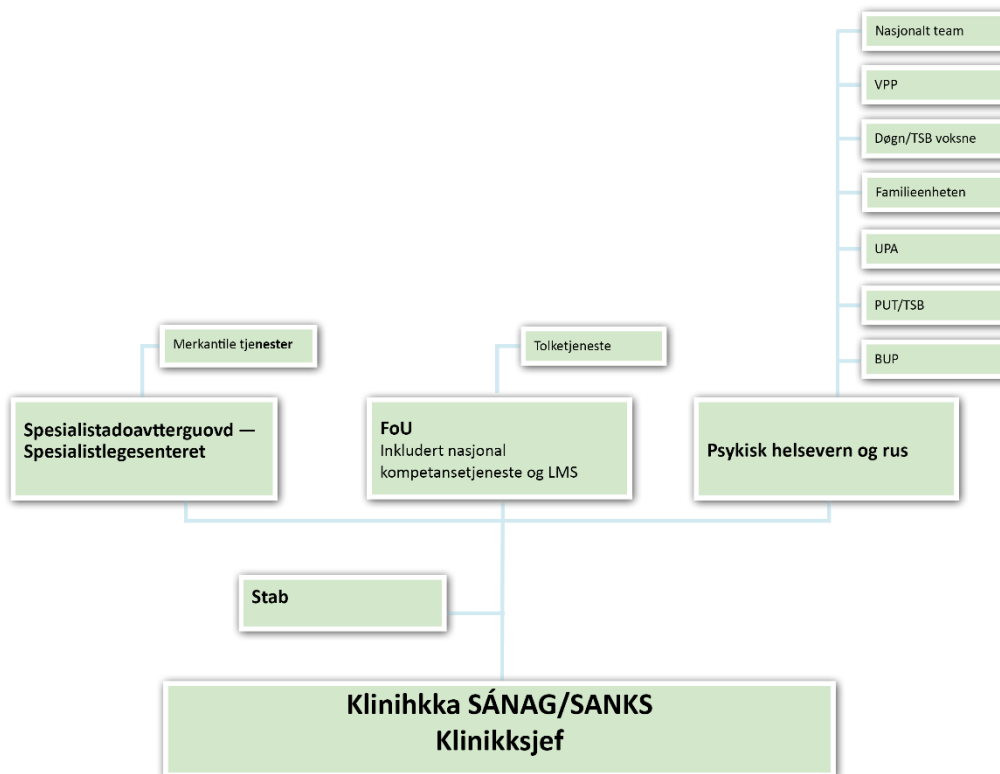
Nasjonalt team

VPP

Døgn/TSB voksne

Familieenheten

UPA

PUT/TSB

BUP

Merkantile tjenester

Tolketjeneste

Spesialistadoavtterguovd — Spesialistlegesenteret

FoU
Inkludert nasjonal kompetansetjeneste og LMS

Psykisk helsevern og rus

Stab

Klinihkka SÁNAG/SANKS
Klinikksjef